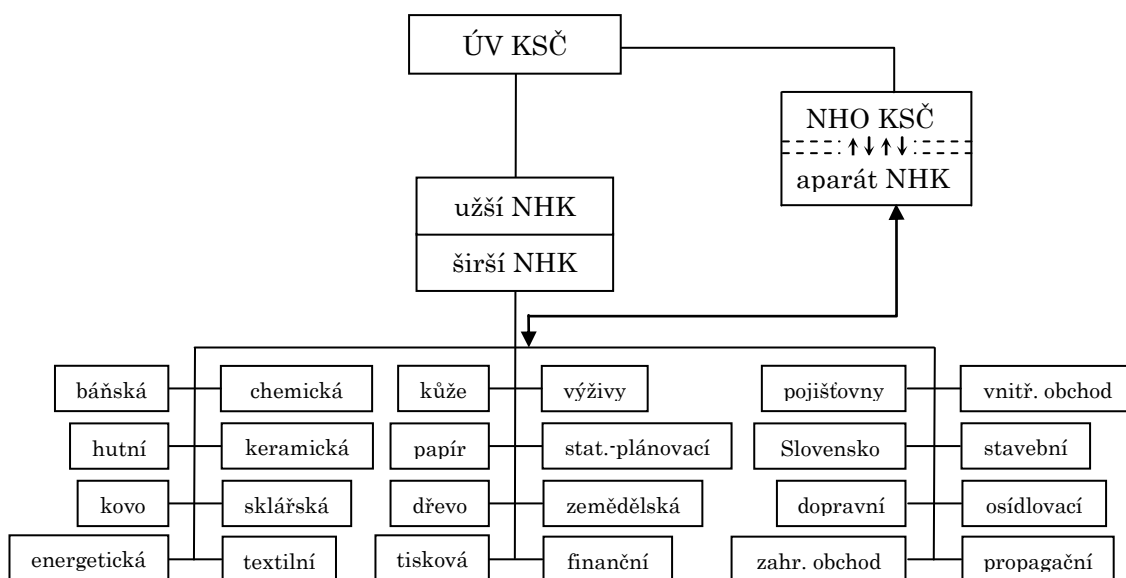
ÚV KSČ

NHO KSČ

aparát NHK

užší NHK

širší NHK

báňská
hutní
kovo
energetická

chemická
keramická
sklářská
textilní

kůže
papír
dřevo
tisková

výživy
stat.-plánovací
zemědělská
finanční

pojišťovny
Slovensko
dopravní
zahr. obchod

vnitř. obchod
stavební
osídlovací
propagační